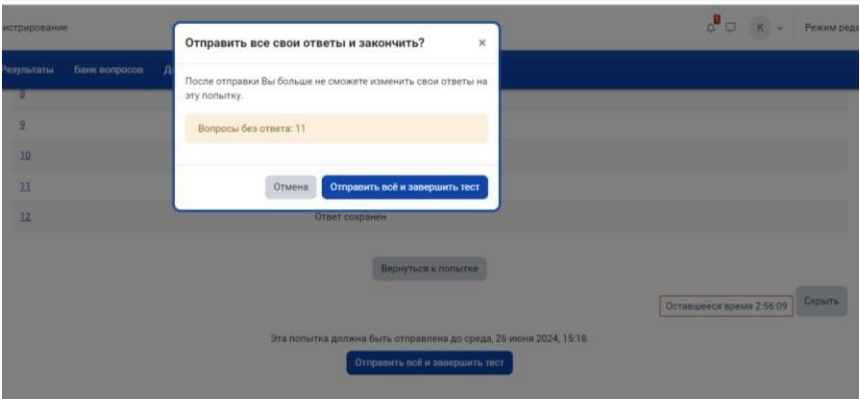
истрирование

K

Режим ред

Результаты

Банк вопросов

Д

8

9

10

11

12

Ответ сохранен

Отправить все свои ответы и закончить?

×

После отправки Вы больше не сможете изменить свои ответы на эту попытку.

Вопросы без ответа: 11

Отмена

Отправить всё и завершить тест

Вернуться к попытке

Оставшееся время 2:56:09

Скрыть

Эта попытка должна быть отправлена до среда, 26 июня 2024, 15:18.

Отправить всё и завершить тест